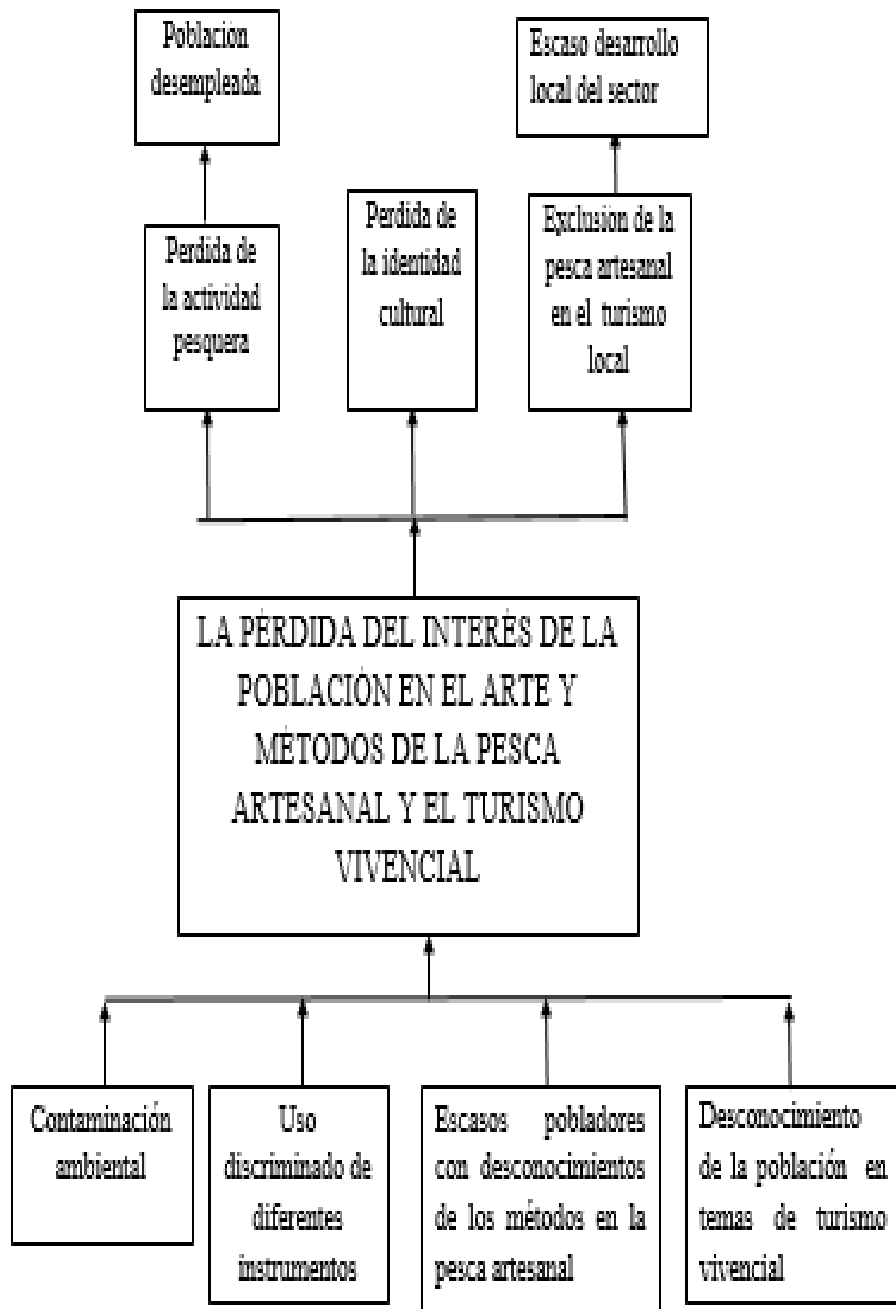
Poblacion desempleada

Escaso desarrollo local del sector

Perdida de la actividad pesquera

Perdida de la identidad cultural

Exclusion de la pesca artesanal en el turismo local

LA PÉRDIDA DEL INTERÉS DE LA POBLACIÓN EN EL ARTE Y MÉTODOS DE LA PESCA ARTESANAL Y EL TURISMO VIVENCIAL

Contaminación ambiental

Uso discriminado de diferentes instrumentos

Escasos pobladores con desconocimientos de los métodos en la pesca artesanal

Desconocimiento de la población en temas de turismo vivencial